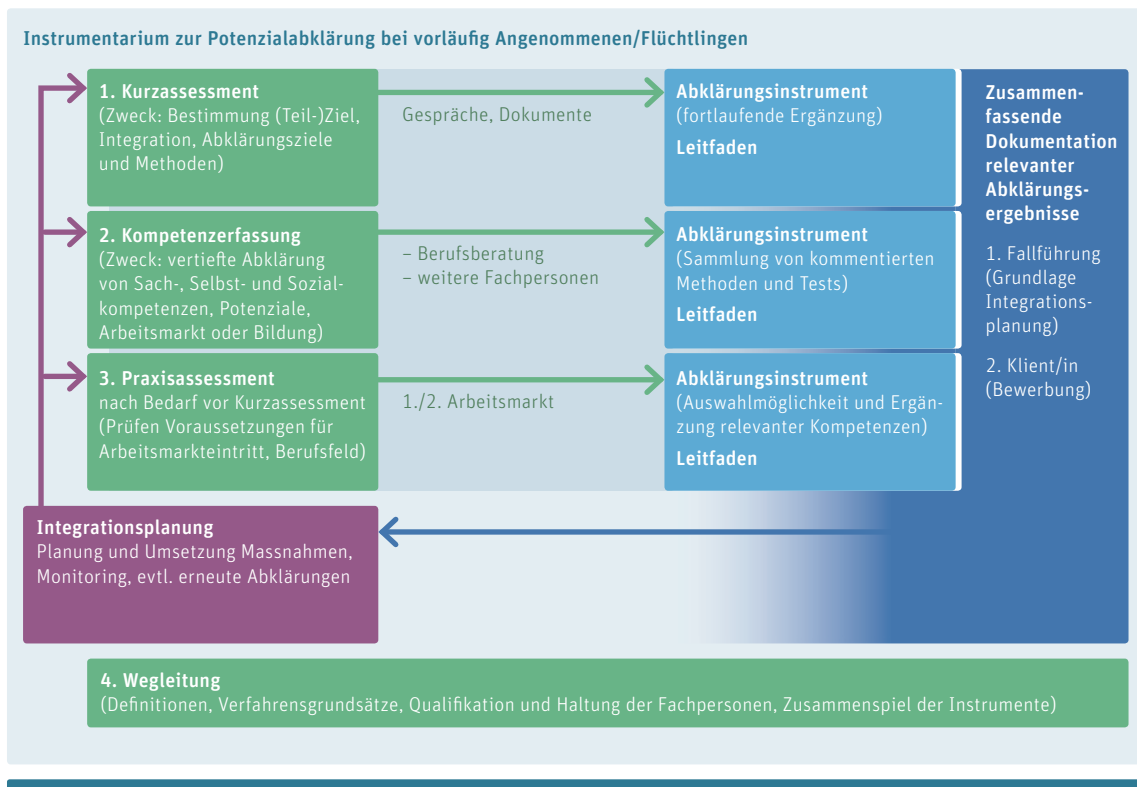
Instrumentarium zur Potenzialabklärung bei vorläufig Angenommenen/Flüchtlingen

1. Kurzassessment
(Zweck: Bestimmung (Teil-)Ziel, Integration, Abklärungsziele und Methoden)

Gespräche, Dokumente

Abklärungsinstrument
(fortlaufende Ergänzung)
Leitfaden

2. Kompetenzerfassung
(Zweck: vertiefte Abklärung von Sach-, Selbst- und Sozialkompetenzen, Potenziale, Arbeitsmarkt oder Bildung)

– Berufsberatung
– weitere Fachpersonen

Abklärungsinstrument
(Sammlung von kommentierten Methoden und Tests)
Leitfaden

3. Praxisassessment
nach Bedarf vor Kurzassessment
(Prüfen Voraussetzungen für Arbeitsmarkteintritt, Berufsfeld)

1./2. Arbeitsmarkt

Abklärungsinstrument
(Auswahlmöglichkeit und Ergänzung relevanter Kompetenzen)
Leitfaden

Zusammenfassende Dokumentation relevanter Abklärungsergebnisse

1. Fallführung (Grundlage Integrationsplanung)

2. Klient/in (Bewerbung)

Integrationsplanung
Planung und Umsetzung Massnahmen, Monitoring, evtl. erneute Abklärungen

4. Wegleitung
(Definitionen, Verfahrensgrundsätze, Qualifikation und Haltung der Fachpersonen, Zusammenspiel der Instrumente)